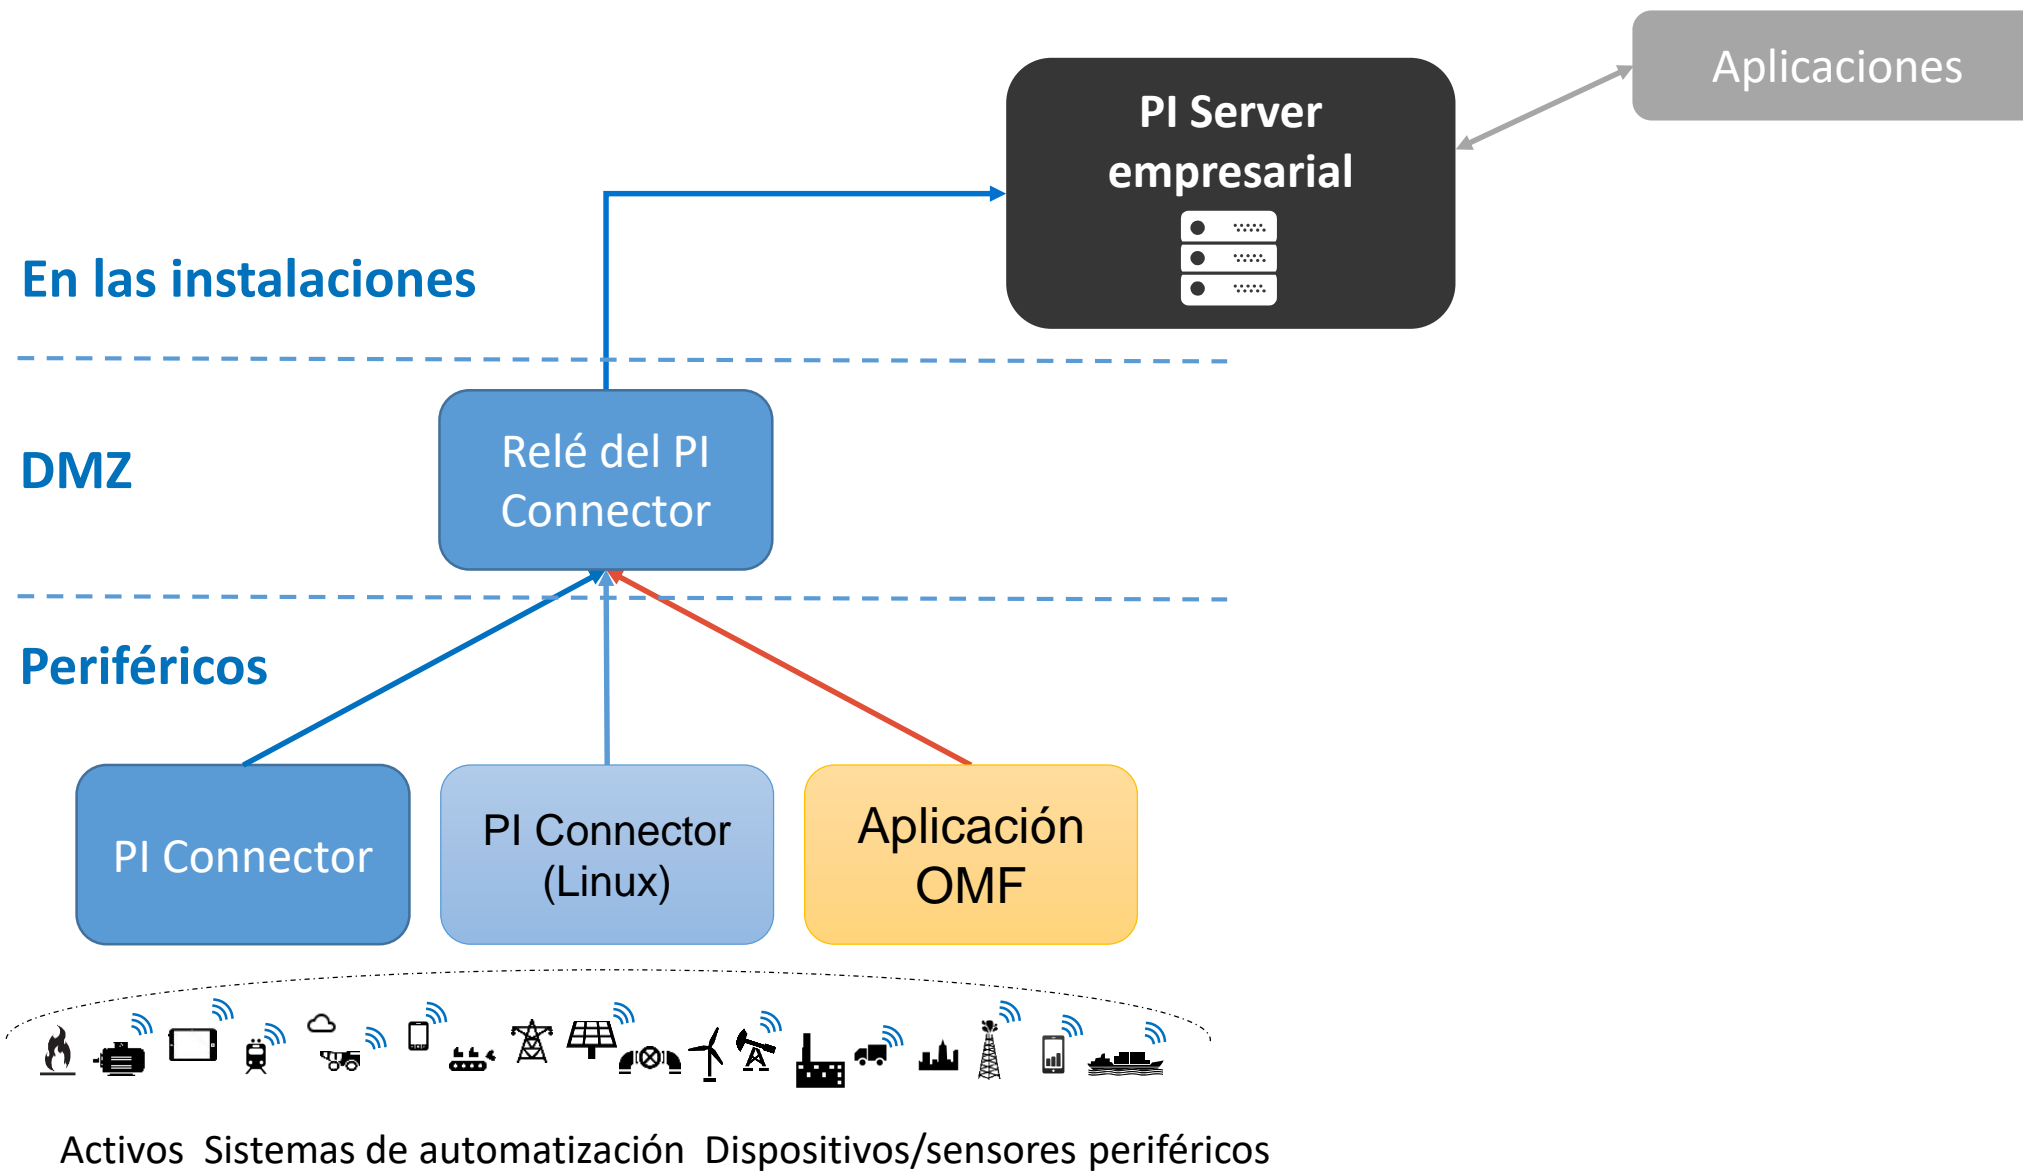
Aplicaciones

PI Server empresarial

En las instalaciones

DMZ

Relé del PI Connector

Periféricos

PI Connector

PI Connector (Linux)

Aplicación OMF

Activos Sistemas de automatización Dispositivos/sensores periféricos